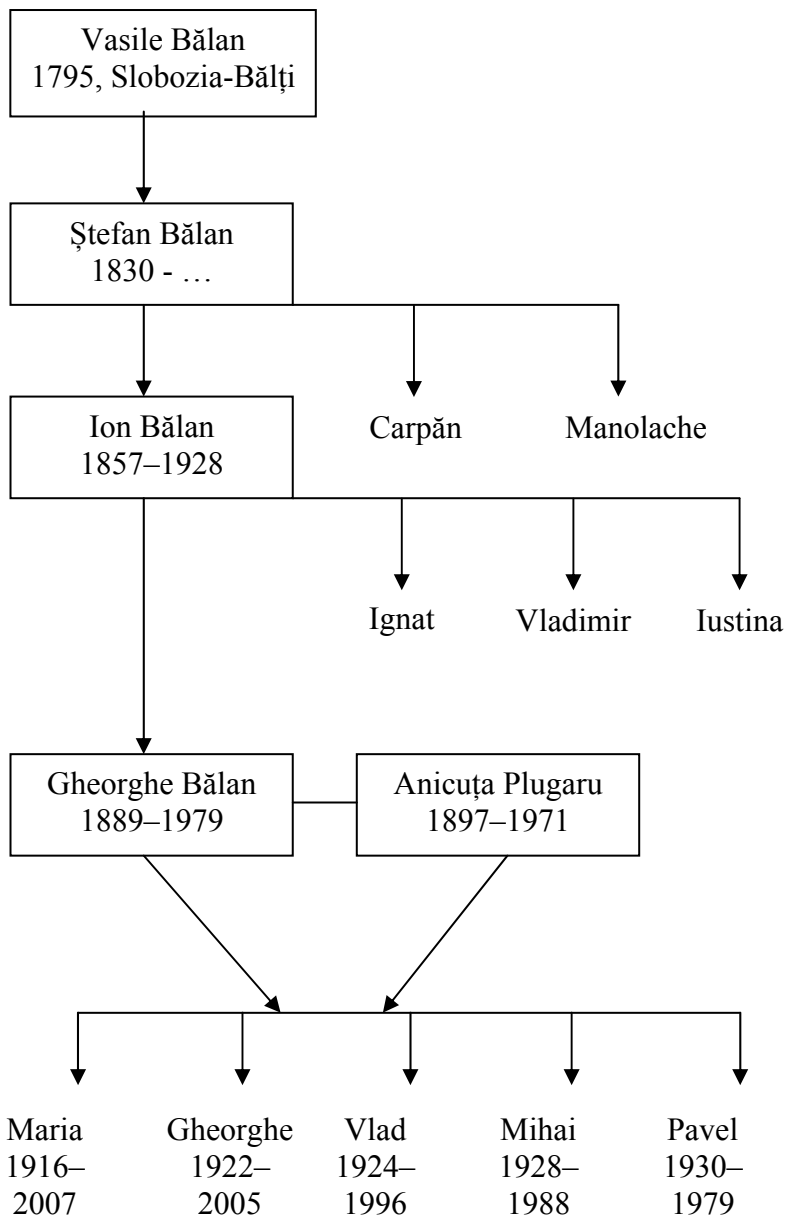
Vasile Bălan
1795, Slobozia-Bălți

Ștefan Bălan
1830 - …

Ion Bălan
1857–1928

Carpăn

Manolache

Ignat

Vladimir

Iustina

Gheorghe Bălan
1889–1979

Anicuța Plugaru
1897–1971

Maria
1916–
2007

Gheorghe
1922–
2005

Vlad
1924–
1996

Mihai
1928–
1988

Pavel
1930–
1979